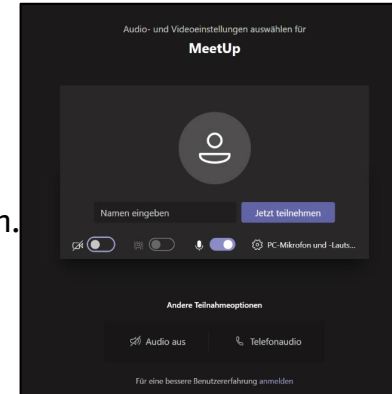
Audio- und Videoeinstellungen auswählen für
MeetUp

Namen eingeben
Jetzt teilnehmen

PC-Mikrofon und -Lauts...

Andere Teilnahmeoptionen

Audio aus
Telefonaudio

Für eine bessere Benutzererfahrung anmelden

n.